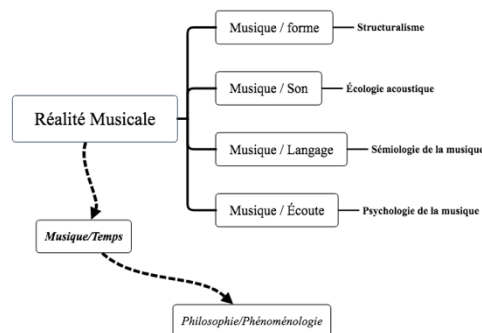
Réalité Musicale

Musique / forme
Structuralisme

Musique / Son
Écologie acoustique

Musique / Langage
Sémiologie de la musique

Musique / Écoute
Psychologie de la musique

Musique/Temps

Philosophie/Phénoménologie